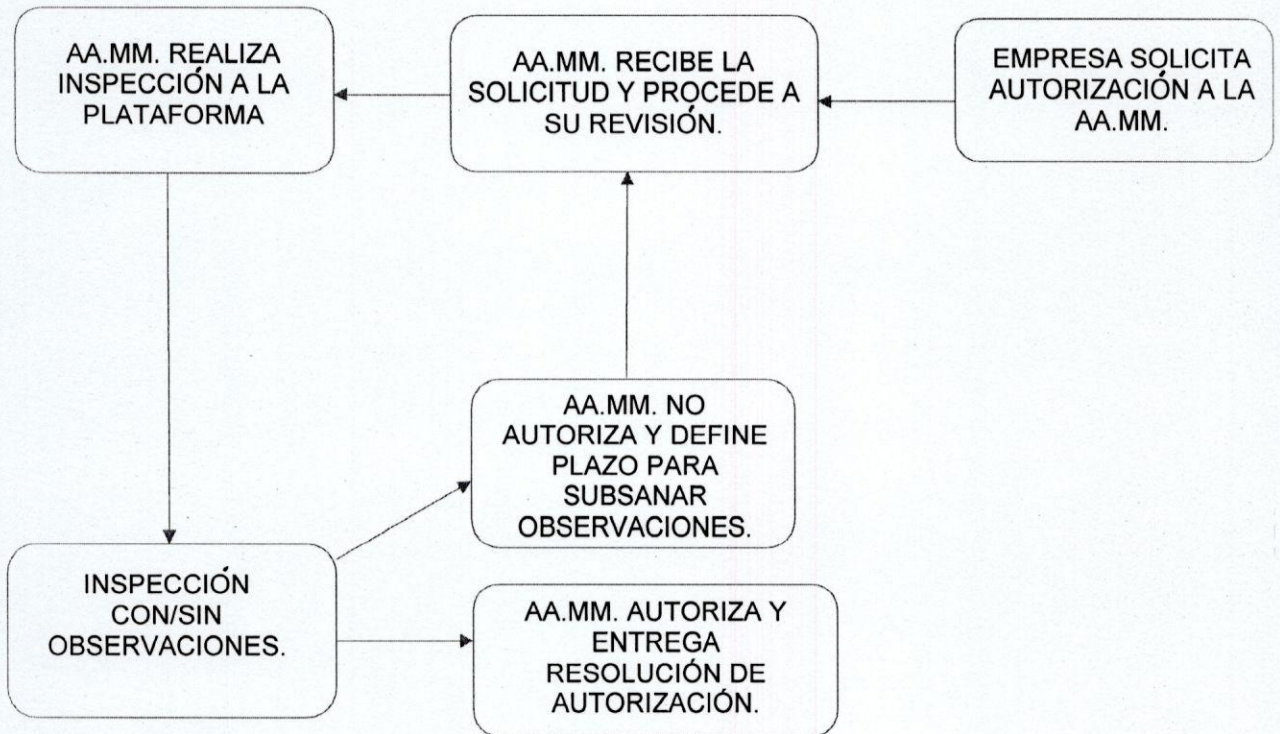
EMPRESA SOLICITA AUTORIZACIÓN A LA AA.MM.

AA.MM. RECIBE LA SOLICITUD Y PROCEDE A SU REVISIÓN.

AA.MM. REALIZA INSPECCIÓN A LA PLATAFORMA

INSPECCIÓN CON/SIN OBSERVACIONES.

AA.MM. NO AUTORIZA Y DEFINE PLAZO PARA SUBSANAR OBSERVACIONES.

AA.MM. AUTORIZA Y ENTREGA RESOLUCIÓN DE AUTORIZACIÓN.